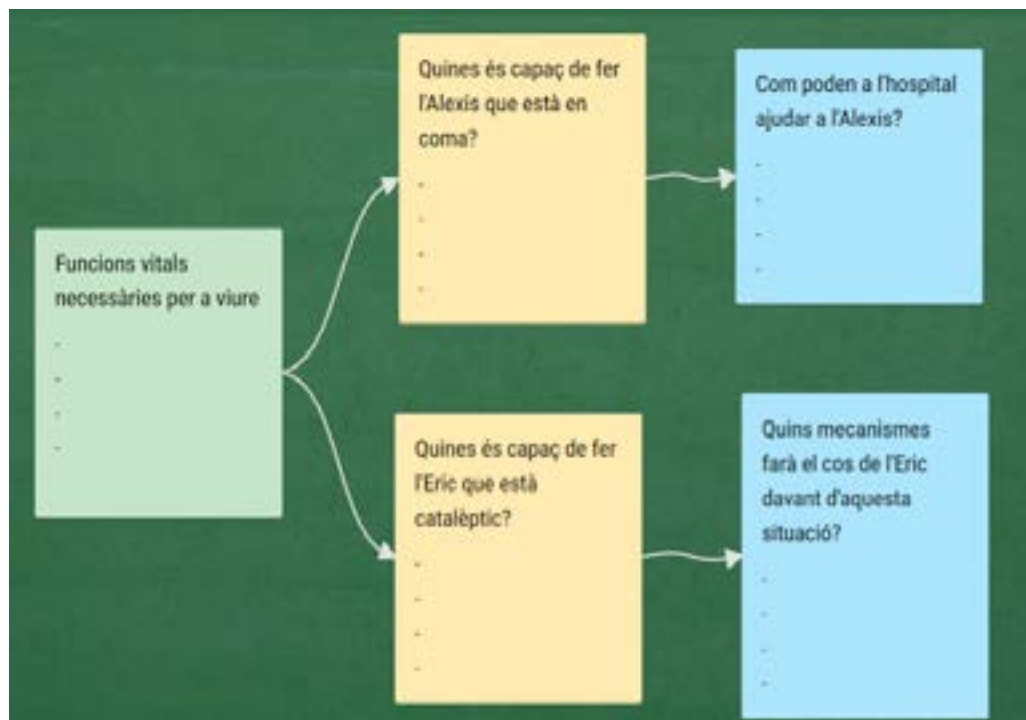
Funcions vitals necessàries per a viure

-
-
-
-

Quines és capaç de fer l'Alexis que està en coma?

-
-
-
-

Com poden a l'hospital ajudar a l'Alexis?

-
-
-
-

Quines és capaç de fer l'Eric que està cataléptic?

-
-
-
-

Quins mecanismes farà el cos de l'Eric davant d'aquesta situació?

-
-
-
-